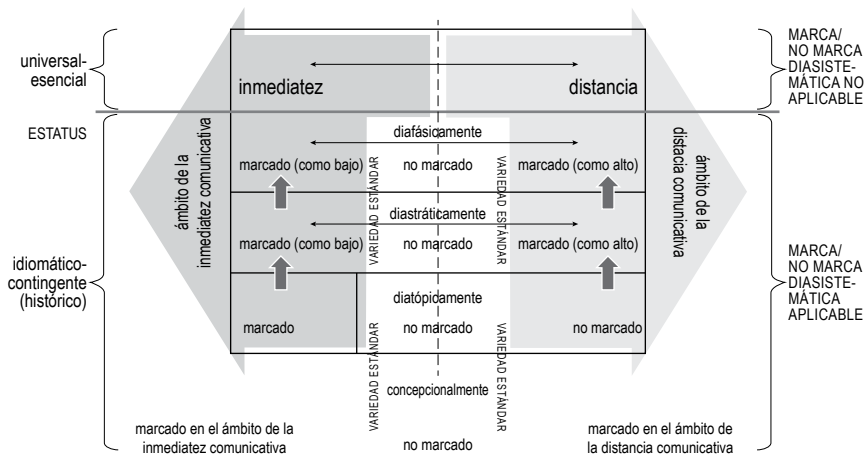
universal-esencial

inmediatez

distancia

MARCA/ NO MARCA DIASISTEMÁTICA NO APLICABLE

ESTATUS

ámbito de la inmediatez comunicativa

diafásicamente

marcado (como bajo)

VARIEDAD ESTÁNDAR

no marcado

VARIEDAD ESTÁNDAR

marcado (como alto)

ámbito de la distancia comunicativa

diastráticamente

marcado (como bajo)

no marcado

marcado (como alto)

idiomático-contingente (histórico)

diatópicamente

marcado

no marcado

no marcado

MARCA/ NO MARCA DIASISTEMÁTICA APLICABLE

VARIEDAD ESTÁNDAR

concepcionalmente

VARIEDAD ESTÁNDAR

marcado en el ámbito de la inmediatez comunicativa

no marcado

marcado en el ámbito de la distancia comunicativa